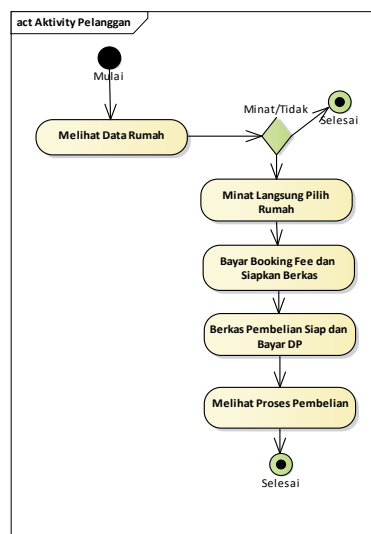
act Aktivity Pelanggan

Mulai

Melihat Data Rumah

Minat/Tidak

Selesai

Minat Langsung Pilih Rumah

Bayar Booking Fee dan Siapkan Berkas

Berkas Pembelian Siap dan Bayar DP

Melihat Proses Pembelian

Selesai